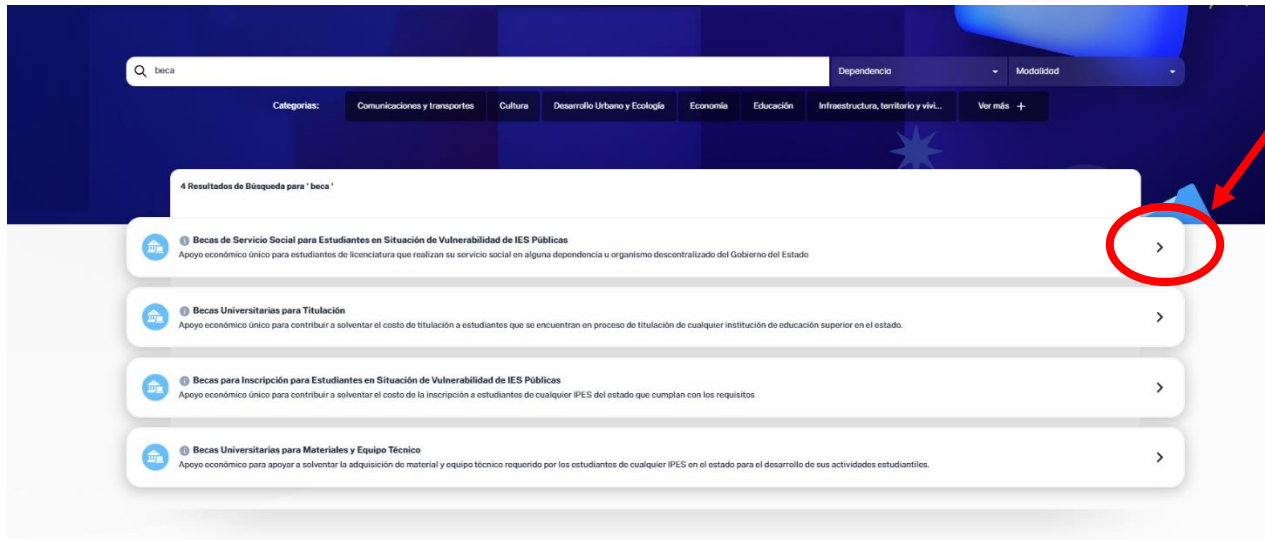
beca

Dependencia

Modalidad

Categorías: Comunicaciones y transportes Cultura Desarrollo Urbano y Ecología Economía Educación Infraestructura, territorio y vivi... Ver más +

4 Resultados de Búsqueda para ' beca '

Becas de Servicio Social para Estudiantes en Situación de Vulnerabilidad de IES Públicas
Apoyo económico único para estudiantes de licenciatura que realizan su servicio social en alguna dependencia u organismo descentralizado del Gobierno del Estado

Becas Universitarias para Titulación
Apoyo económico único para contribuir a solventar el costo de titulación a estudiantes que se encuentran en proceso de titulación de cualquier institución de educación superior en el estado.

Becas para Inscripción para Estudiantes en Situación de Vulnerabilidad de IES Públicas
Apoyo económico único para contribuir a solventar el costo de la inscripción a estudiantes de cualquier IPES del estado que cumplan con los requisitos

Becas Universitarias para Materiales y Equipo Técnico
Apoyo económico para apoyar a solventar la adquisición de material y equipo técnico requerido por los estudiantes de cualquier IPES en el estado para el desarrollo de sus actividades estudiantiles.